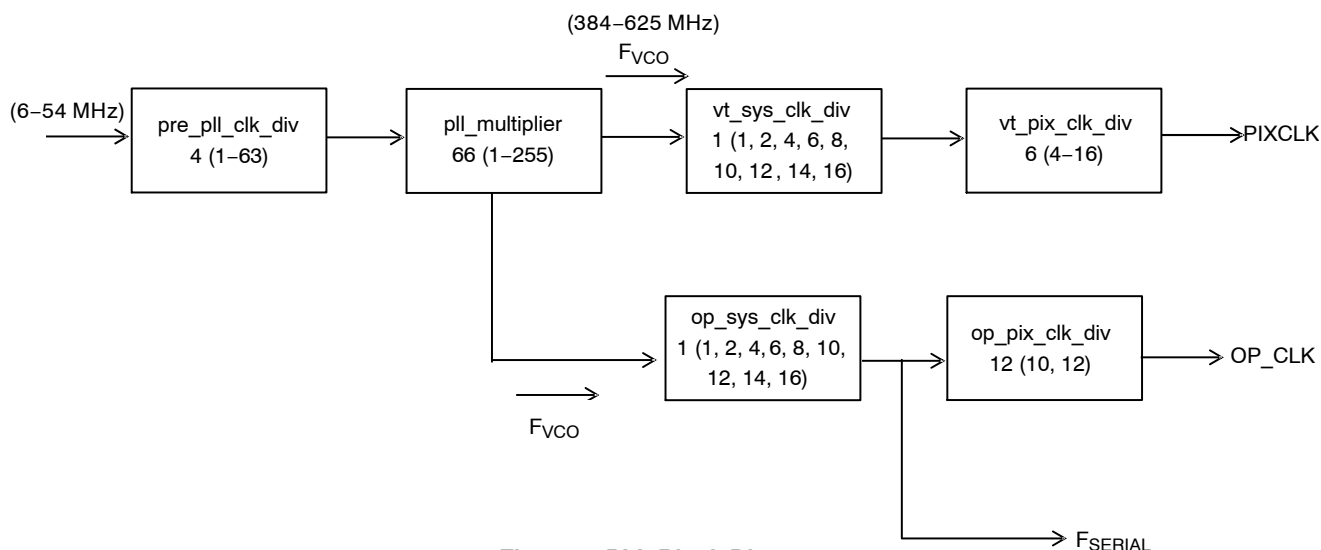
(384−625 MHz)

$F_{VCO}$

(6−54 MHz)

pre_pll_clk_div
4 (1−63)

pll_multiplier
66 (1−255)

vt_sys_clk_div
1 (1, 2, 4, 6, 8, 10, 12, 14, 16)

vt_pix_clk_div
6 (4−16)

PIXCLK

op_sys_clk_div
1 (1, 2, 4, 6, 8, 10, 12, 14, 16)

op_pix_clk_div
12 (10, 12)

OP_CLK

$F_{VCO}$

$F_{SERIAL}$

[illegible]